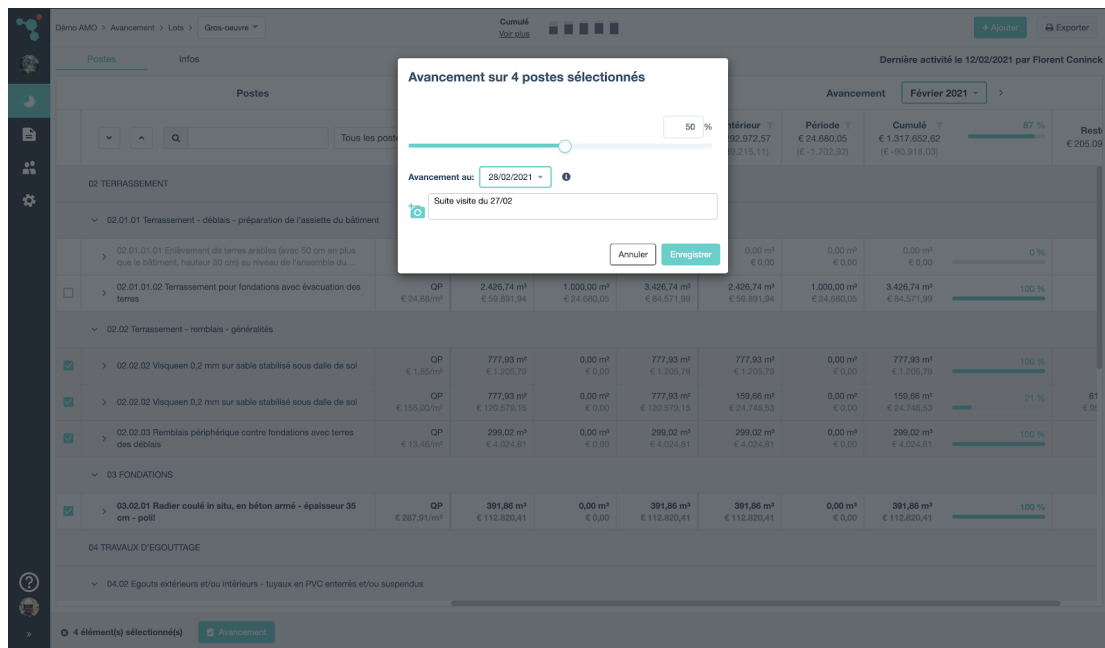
Démo AMO > Avancement > Lots > Gros-oeuvre

Cumulé
Voir plus

+ Ajouter
Exporter

Postes
Infos

Dernière activité le 12/02/2021 par Florent Coninck

Postes

Avancement
Février 2021

Tous les postes

ntérieur
92.972,57
(9.215,11)

Période
€ 24.680,05
(€ -1.702,92)

Cumulé
€ 1.317.652,62
(€ -90.918,03)

87 %

Reste
€ 205.09

Avancement sur 4 postes sélectionnés

50 %

Avancement au: 28/02/2021

Suite visite du 27/02

Annuler
Enregistrer

02 TERRASSEMENT

02.01.01 Terrassement - déblais - préparation de l'assiette du bâtiment

02.01.01.01 Enlèvement de terres arables (avec 50 cm en plus que le bâtiment, hauteur 30 cm) au niveau de l'ensemble du...
0,00 m³ €0,00 | 0,00 m³ €0,00 | 0,00 m³ €0,00 | 0 %

02.01.01.02 Terrassement pour fondations avec évacuation des terres
QP €24,68/m³ | 2.426,74 m³ €59.891,94 | 1.000,00 m³ €24.680,05 | 3.426,74 m³ €84.571,99 | 2.426,74 m³ €59.891,94 | 1.000,00 m³ €24.680,05 | 3.426,74 m³ €84.571,99 | 100 %

02.02 Terrassement - remblais - généralités

02.02.02 Visqueen 0,2 mm sur sable stabilisé sous dalle de sol
QP €1,55/m² | 777,93 m² €1.205,79 | 0,00 m² €0,00 | 777,93 m² €1.205,79 | 777,93 m² €1.205,79 | 0,00 m² €0,00 | 777,93 m² €1.205,79 | 100 %

02.02.02 Visqueen 0,2 mm sur sable stabilisé sous dalle de sol
QP €155,00/m² | 777,93 m² €120.579,15 | 0,00 m² €0,00 | 777,93 m² €120.579,15 | 159,66 m² €24.746,53 | 0,00 m² €0,00 | 159,66 m² €24.746,53 | 21 % | 61

02.02.03 Remblais périphérique contre fondations avec terres des déblais
QP €13,45/m³ | 299,02 m³ €4.024,81 | 0,00 m³ €0,00 | 299,02 m³ €4.024,81 | 299,02 m³ €4.024,81 | 0,00 m³ €0,00 | 299,02 m³ €4.024,81 | 100 %

03 FONDATIONS

03.02.01 Radier coulé in situ, en béton armé - épaisseur 35 cm - poli!
QP €287,91/m² | 391,86 m² €112.820,41 | 0,00 m² €0,00 | 391,86 m² €112.820,41 | 391,86 m² €112.820,41 | 0,00 m² €0,00 | 391,86 m² €112.820,41 | 100 %

04 TRAVAUX D'EGOUTTAGE

04.02 Egouts extérieurs et/ou intérieurs - tuyaux en PVC enterrés et/ou suspendus

4 élément(s) sélectionné(s)
Avancement